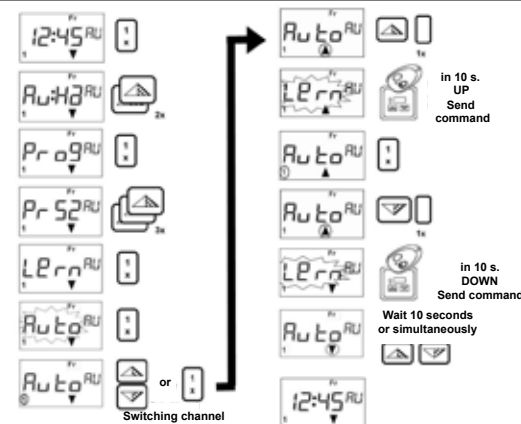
Fr
12:45 AU
1

AU-HA AU
2x

Pr o9 AU

Pr 52 AU
3x

LErn AU

Auto AU

Auto AU
or
Switching channel

Auto AU
1x

LErn AU
in 10 s.
UP
Send command

Auto AU

Auto AU
1x

LErn AU
in 10 s.
DOWN
Send command

Auto AU
Wait 10 seconds
or simultaneously

12:45 AU